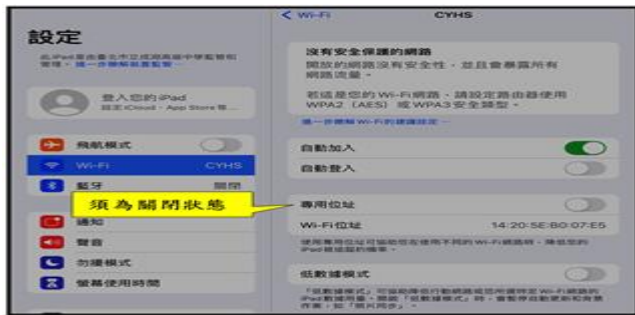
設定

此iPad是由臺北市立成淵高級中學監督和管理。進一步瞭解裝置監督

登入您的iPad
登入iCloud、App Store 和…

飛航模式

Wi-Fi CYHS

藍牙 開啟

通知

聲音

勿擾模式

螢幕使用時間

須為關閉狀態

< Wi-Fi CYHS

沒有安全保護的網路
開放的網路沒有安全性，並且會暴露所有網路流量。

若這是您的Wi-Fi網路，請設定路由器使用WPA2（AES）或WPA3安全類型。

進一步瞭解Wi-Fi的建議設定…

自動加入

自動登入

專用位址

Wi-Fi位址 14:20:5E:80:07:E5

使用專用位址可協助限制在使用不同的Wi-Fi網路時，橫跨您的iPad追蹤您的行為。

低數據模式

「低數據模式」可協助降低行動網路或您所選取的特定Wi-Fi網路上的iPad數據用量。開啟「低數據模式」時，會暫停自動更新和背景作業，如「照片同步」。